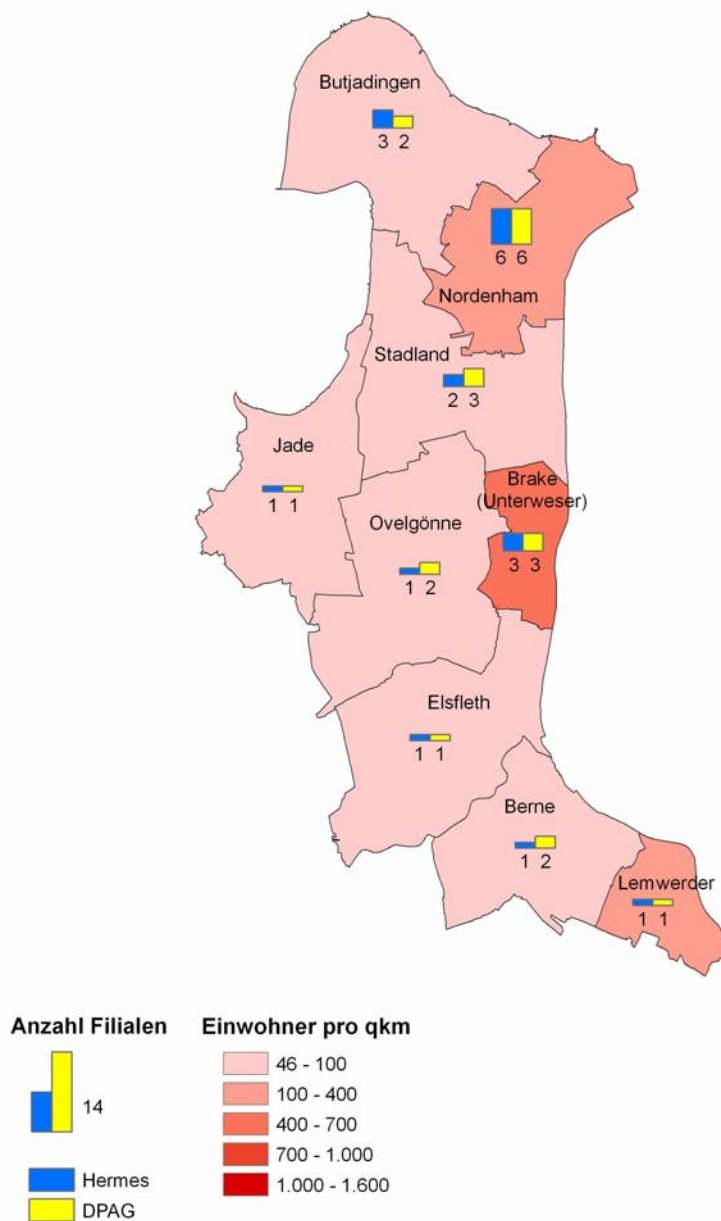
Butjadingen
3 2
6 6
Nordenham
Stadland
2 3
Jade
1 1
Brake (Unterweser)
Ovelgönne
3 3
1 2
Elsfleth
1 1
Berne
1 2
Lemwerder
1 1

Anzahl Filialen
14
Hermes
DPAG

Einwohner pro qkm
46 - 100
100 - 400
400 - 700
700 - 1.000
1.000 - 1.600